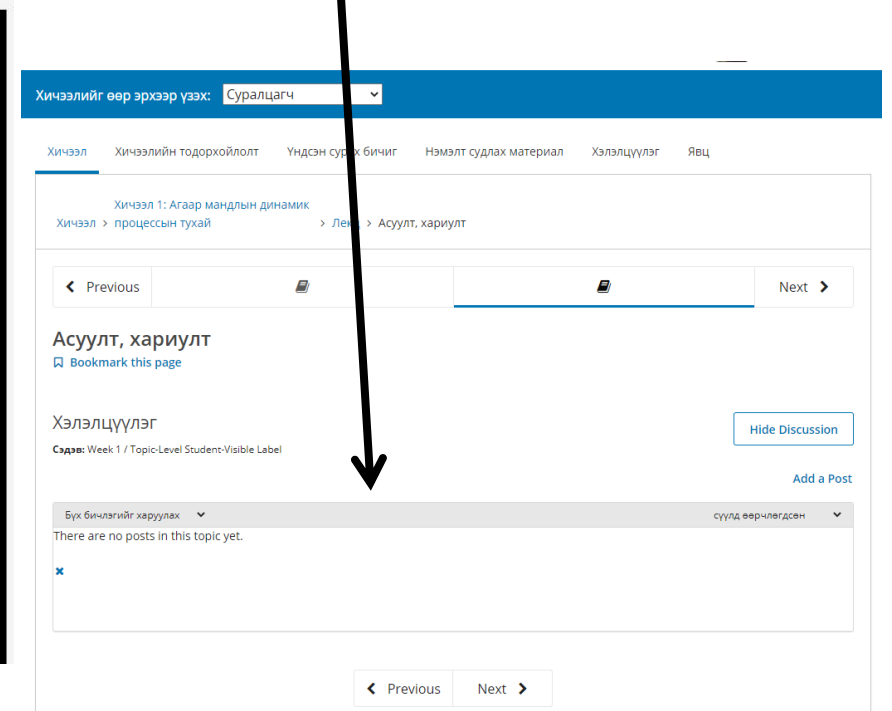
Хичээлийг өөр эрхээр үзэх: Суралцагч

Хичээл | Хичээлийн тодорхойлолт | Үндсэн су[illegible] бичиг | Нэмэлт судлах материал | Хэлэлцүүлэг | Явц

Хичээл > Хичээл 1: Агаар мандлын динамик процессын тухай > Лек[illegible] > Асуулт, хариулт

Previous | Next

Асуулт, хариулт

Bookmark this page

Хэлэлцүүлэг

Сэдэв: Week 1 / Topic-Level Student-Visible Label

Hide Discussion

Add a Post

Бүх бичлэгийг харуулах | сүүлд өөрчлөгдсөн

There are no posts in this topic yet.

Previous | Next